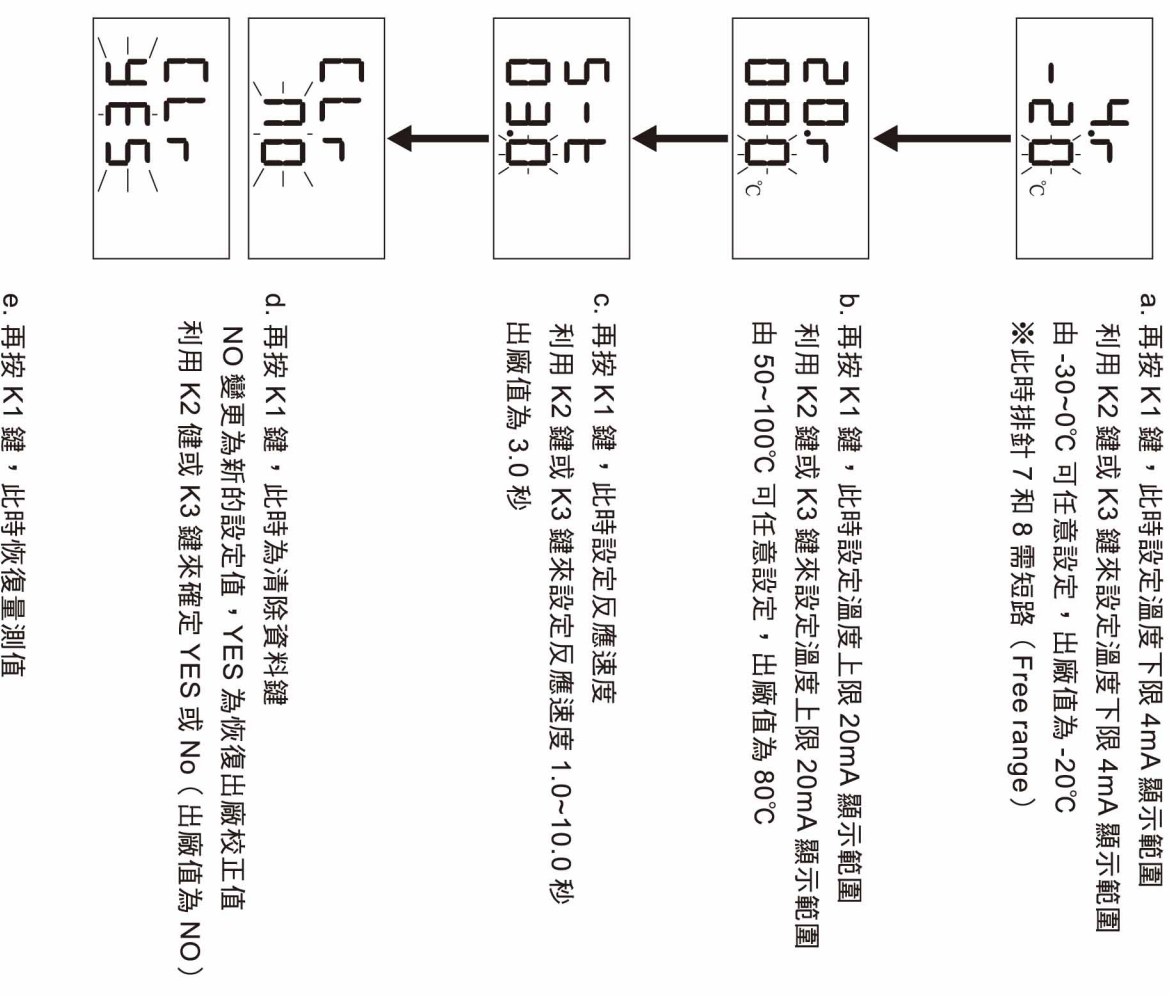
4.r
-20.°C

20.r
080°C

S-t
03.0

CLr
no

CLr
YES

a. 再按 K1 鍵，此時設定溫度下限 4mA 顯示範圍
利用 K2 鍵或 K3 鍵來設定溫度下限 4mA 顯示範圍
由 -30~0°C 可任意設定，出廠值為 -20°C
※此時排針 7 和 8 需短路（Free range）

b. 再按 K1 鍵，此時設定溫度上限 20mA 顯示範圍
利用 K2 鍵或 K3 鍵來設定溫度上限 20mA 顯示範圍
由 50~100°C 可任意設定，出廠值為 80°C

c. 再按 K1 鍵，此時設定反應速度
利用 K2 鍵或 K3 鍵來設定反應速度 1.0~10.0 秒
出廠值為 3.0 秒

d. 再按 K1 鍵，此時為清除資料鍵
NO 變更為新的設定值，YES 為恢復出廠校正值
利用 K2 鍵或 K3 鍵來確定 YES 或 No（出廠值為 NO）

e. 再按 K1 鍵，此時恢復量測值